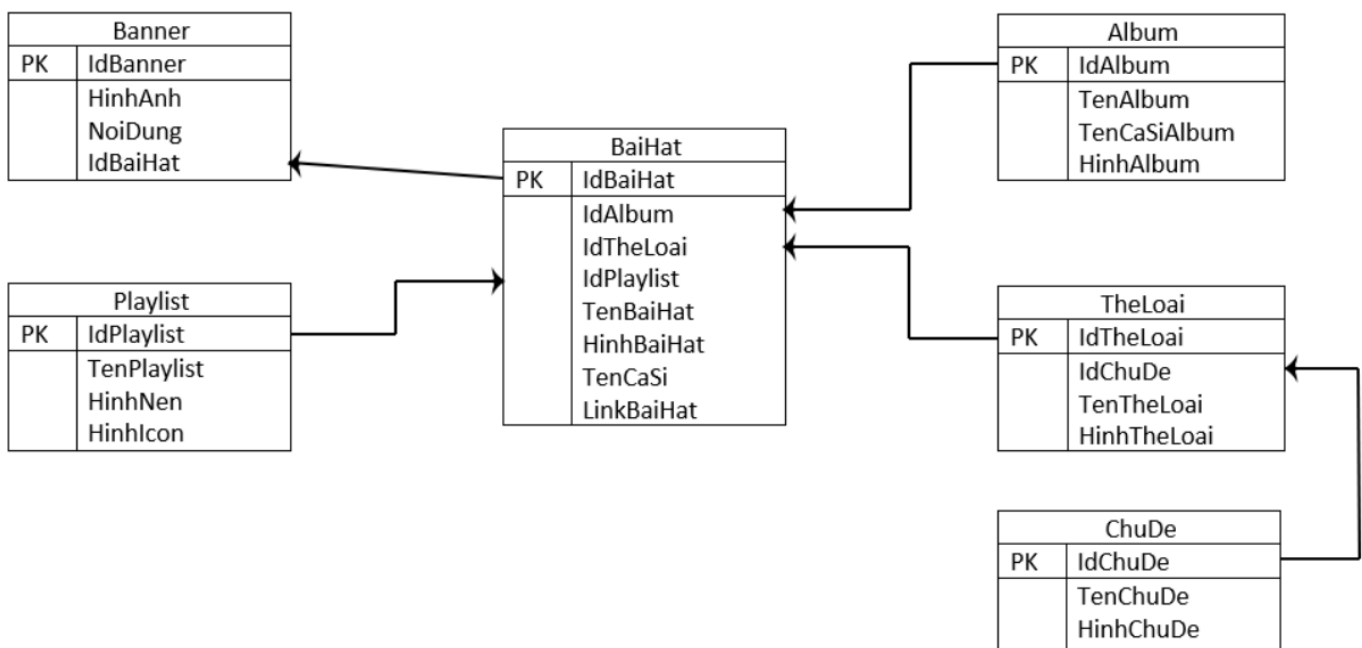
Banner
| PK | IdBanner |
|---|---|
| | HinhAnh<br>NoiDung<br>IdBaiHat |

Playlist
| PK | IdPlaylist |
|---|---|
| | TenPlaylist<br>HinhNen<br>HinhIcon |

BaiHat
| PK | IdBaiHat |
|---|---|
| | IdAlbum<br>IdTheLoai<br>IdPlaylist<br>TenBaiHat<br>HinhBaiHat<br>TenCaSi<br>LinkBaiHat |

Album
| PK | IdAlbum |
|---|---|
| | TenAlbum<br>TenCaSiAlbum<br>HinhAlbum |

TheLoai
| PK | IdTheLoai |
|---|---|
| | IdChuDe<br>TenTheLoai<br>HinhTheLoai |

ChuDe
| PK | IdChuDe |
|---|---|
| | TenChuDe<br>HinhChuDe |